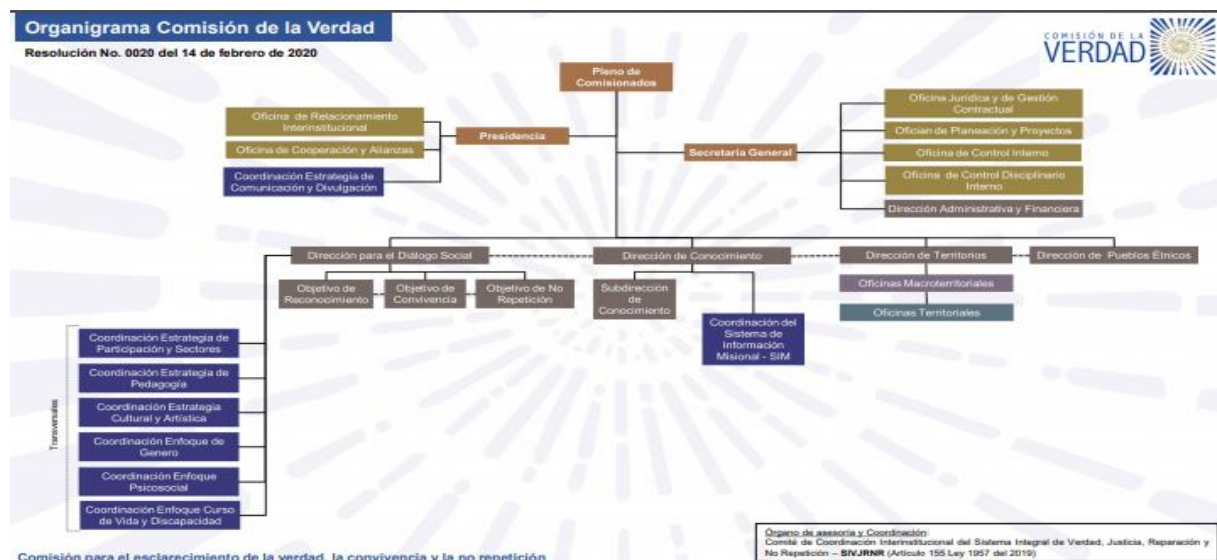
Organigrama Comisión de la Verdad

Resolución No. 0020 del 14 de febrero de 2020

COMISIÓN DE LA VERDAD

Pleno de Comisionados

Oficina de Relacionamiento Interinstitucional

Oficina de Cooperación y Alianzas

Coordinación Estrategia de Comunicación y Divulgación

Presidencia

Secretaría General

Oficina Jurídica y de Gestión Contractual

Oficina de Planeación y Proyectos

Oficina de Control Interno

Oficina de Control Disciplinario Interno

Dirección Administrativa y Financiera

Dirección para el Diálogo Social

Dirección de Conocimiento

Dirección de Territorios

Dirección de Pueblos Étnicos

Objetivo de Reconocimiento

Objetivo de Convivencia

Objetivo de No Repetición

Subdirección de Conocimiento

Coordinación del Sistema de Información Misional - SIM

Oficinas Macroterritoriales

Oficinas Territoriales

Transversales

Coordinación Estrategia de Participación y Sectores

Coordinación Estrategia de Pedagogía

Coordinación Estrategia Cultural y Artística

Coordinación Enfoque de Genero

Coordinación Enfoque Psicosocial

Coordinación Enfoque Curso de Vida y Discapacidad

Comisión para el esclarecimiento de la verdad, la convivencia y la no repetición

Organo de asesoría y Coordinación:
Comité de Coordinación Interinstitucional del Sistema Integral de Verdad, Justicia, Reparación y No Repetición – SIVJRNR (Artículo 155 Ley 1957 del 2019)